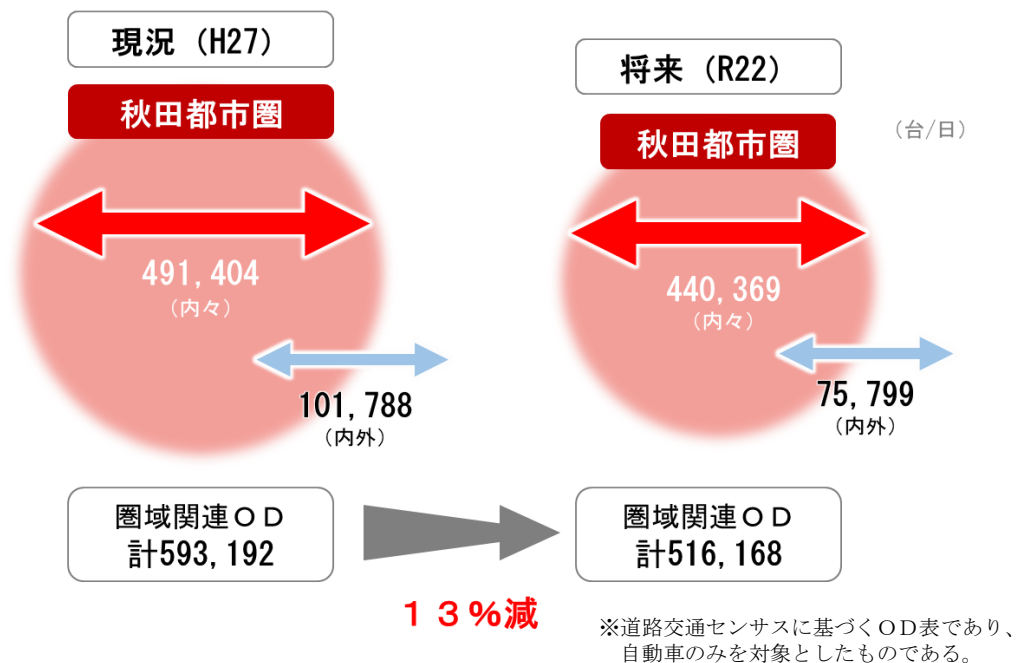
現況（H27）

秋田都市圏

491,404
（内々）

101,788
（内外）

将来（R22）

秋田都市圏

（台/日）

440,369
（内々）

75,799
（内外）

圏域関連ＯＤ
計593,192

圏域関連ＯＤ
計516,168

１３％減

※道路交通センサスに基づくＯＤ表であり、自動車のみを対象としたものである。